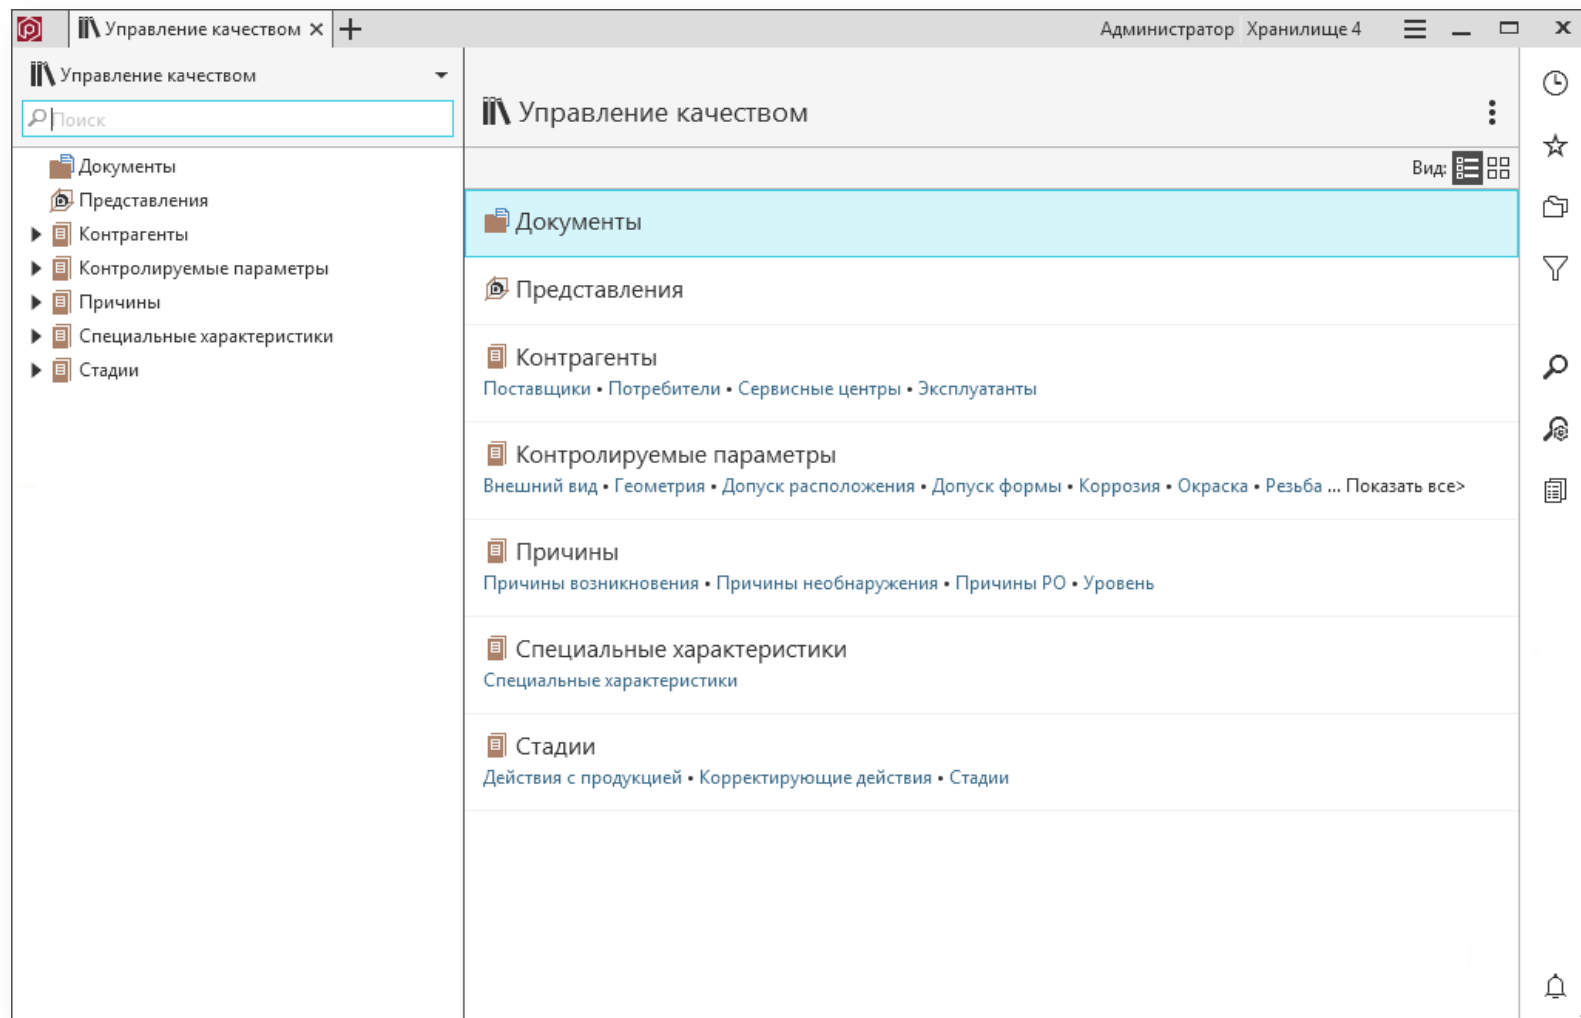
Управление качеством ✕ +

Администратор Хранилище 4

Управление качеством

Поиск

Документы
Представления
Контрагенты
Контролируемые параметры
Причины
Специальные характеристики
Стадии

Управление качеством

Вид:

Документы

Представления

Контрагенты
Поставщики • Потребители • Сервисные центры • Эксплуатанты

Контролируемые параметры
Внешний вид • Геометрия • Допуск расположения • Допуск формы • Коррозия • Окраска • Резьба ... Показать все>

Причины
Причины возникновения • Причины необнаружения • Причины РО • Уровень

Специальные характеристики
Специальные характеристики

Стадии
Действия с продукцией • Корректирующие действия • Стадии